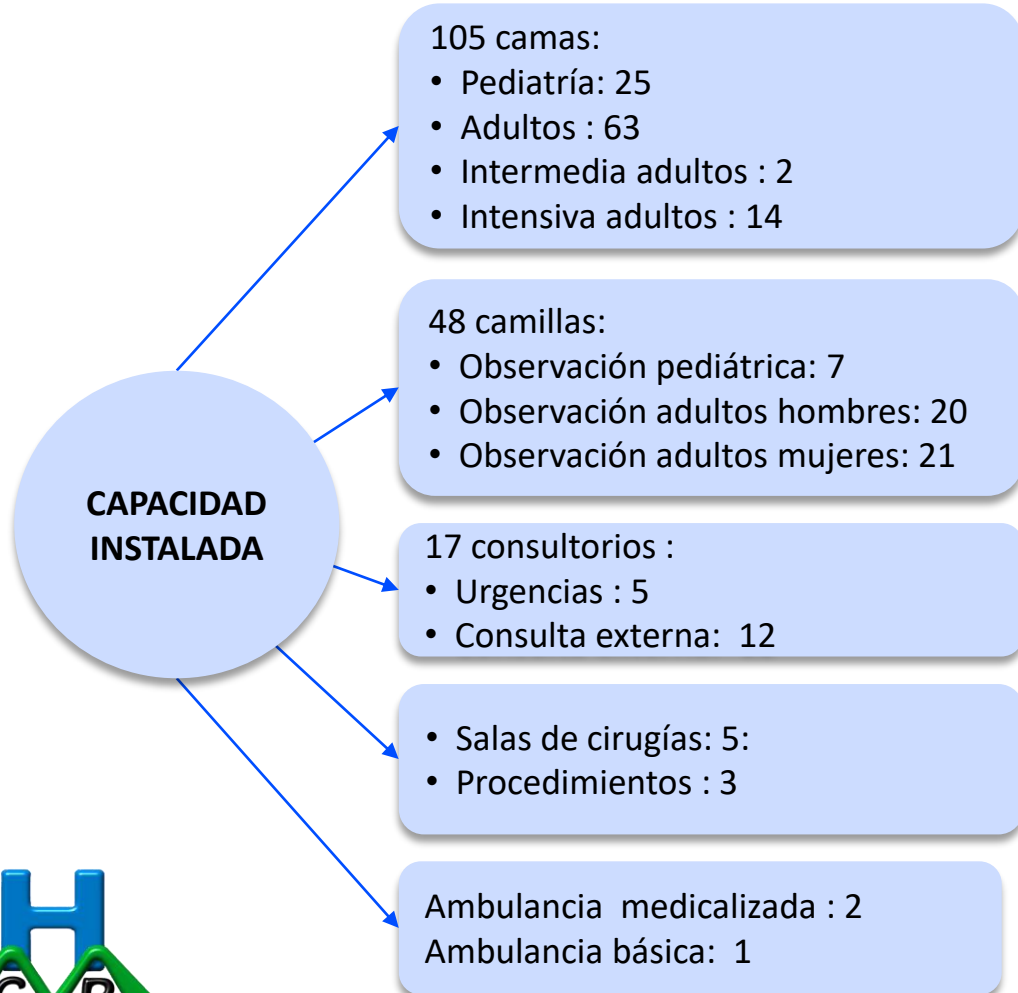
CAPACIDAD INSTALADA

105 camas:
• Pediatría: 25
• Adultos : 63
• Intermedia adultos : 2
• Intensiva adultos : 14

48 camillas:
• Observación pediátrica: 7
• Observación adultos hombres: 20
• Observación adultos mujeres: 21

17 consultorios :
• Urgencias : 5
• Consulta externa: 12

• Salas de cirugías: 5:
• Procedimientos : 3

Ambulancia medicalizada : 2
Ambulancia básica: 1

H
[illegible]